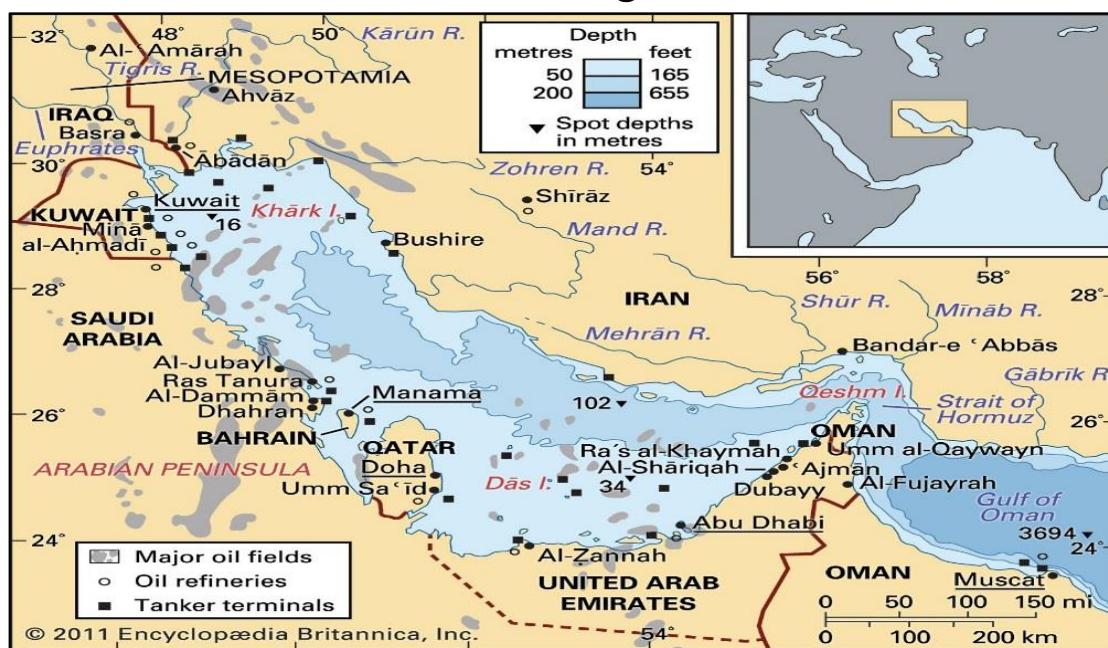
32° 48° 50° Kārūn R.

Depth
metres feet
50 165
200 655
▼ Spot depths in metres

Al-ʿAmārah
Tigris R.
MESOPOTAMIA
Ahvāz
IRAQ
Basra
Euphrates
30°
Ābādān
Zohren R.
54°
Shīrāz
KUWAIT
Kuwait
16
Khārk I.
Mīnāʾ al-Aḥmadī
Bushire
Mand R.
28°
56°
58°
28°
IRAN
Shūr R.
Mīnāb R.
SAUDI ARABIA
Mehrān R.
Bandar-e ʿAbbās
Al-Jubayl
Ras Tanura
Gābrīk R.
Al-Dammām
Dhahran
Manama
102
Qeshm I.
Strait of Hormuz
26°
26°
BAHRAIN
QATAR
OMAN
Umm al-Qaywayn
Raʾs al-Khaymah
Al-Shāriqah
ʿAjmān
ARABIAN PENINSULA
Doha
Umm Saʿīd
Dās I.
34
Dubayy
Al-Fujayrah
Gulf of Oman
Abu Dhabi
24°
3694
24°
Major oil fields
Oil refineries
Tanker terminals
Al-Zannah
UNITED ARAB EMIRATES
OMAN
Muscat
0 50 100 150 mi
0 100 200 km
© 2011 Encyclopædia Britannica, Inc.
54°